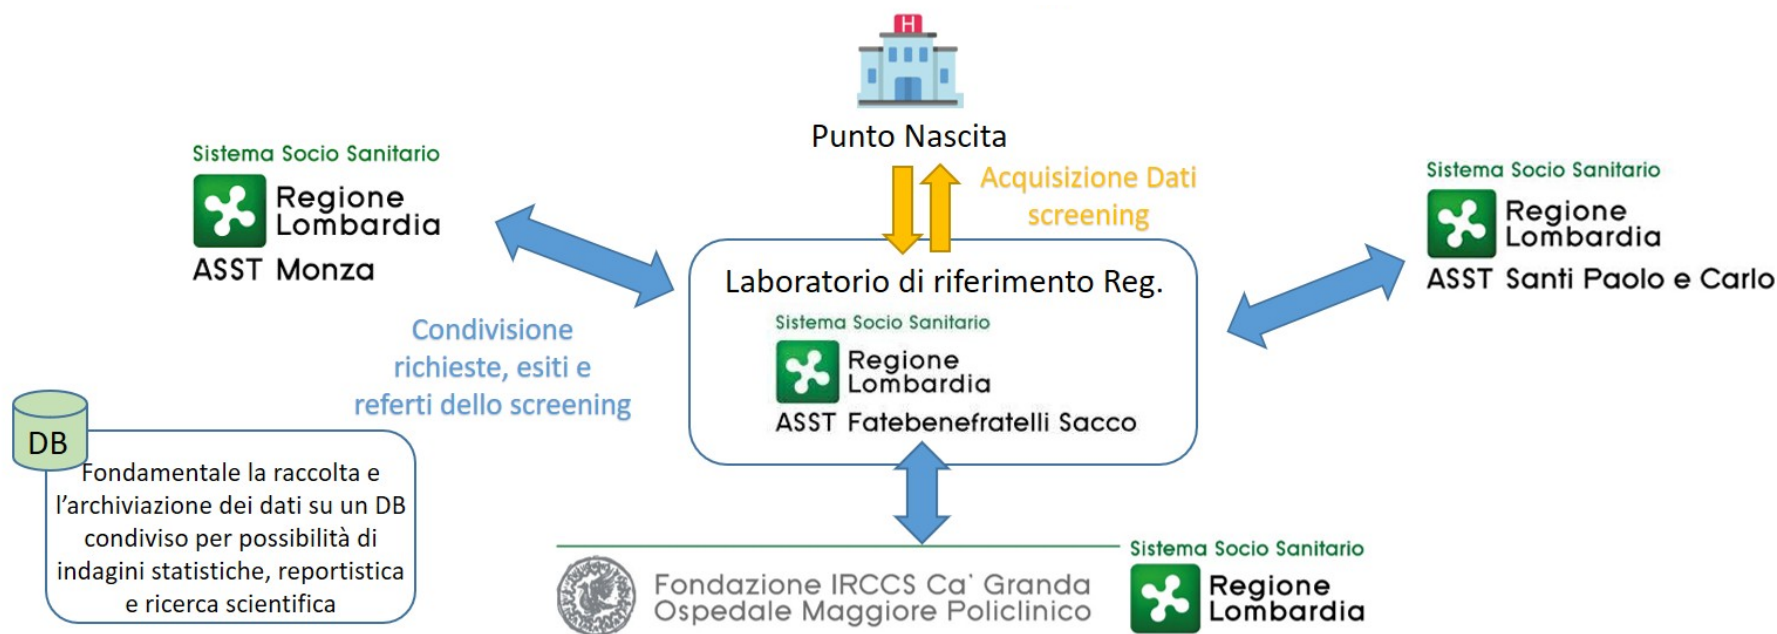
H

Punto Nascita

Acquisizione Dati screening

Sistema Socio Sanitario
Regione Lombardia
ASST Monza

Sistema Socio Sanitario
Regione Lombardia
ASST Santi Paolo e Carlo

Laboratorio di riferimento Reg.
Sistema Socio Sanitario
Regione Lombardia
ASST Fatebenefratelli Sacco

Condivisione richieste, esiti e referti dello screening

DB

Fondamentale la raccolta e l'archiviazione dei dati su un DB condiviso per possibilità di indagini statistiche, reportistica e ricerca scientifica

Fondazione IRCCS Ca' Granda Ospedale Maggiore Policlinico

Sistema Socio Sanitario
Regione Lombardia